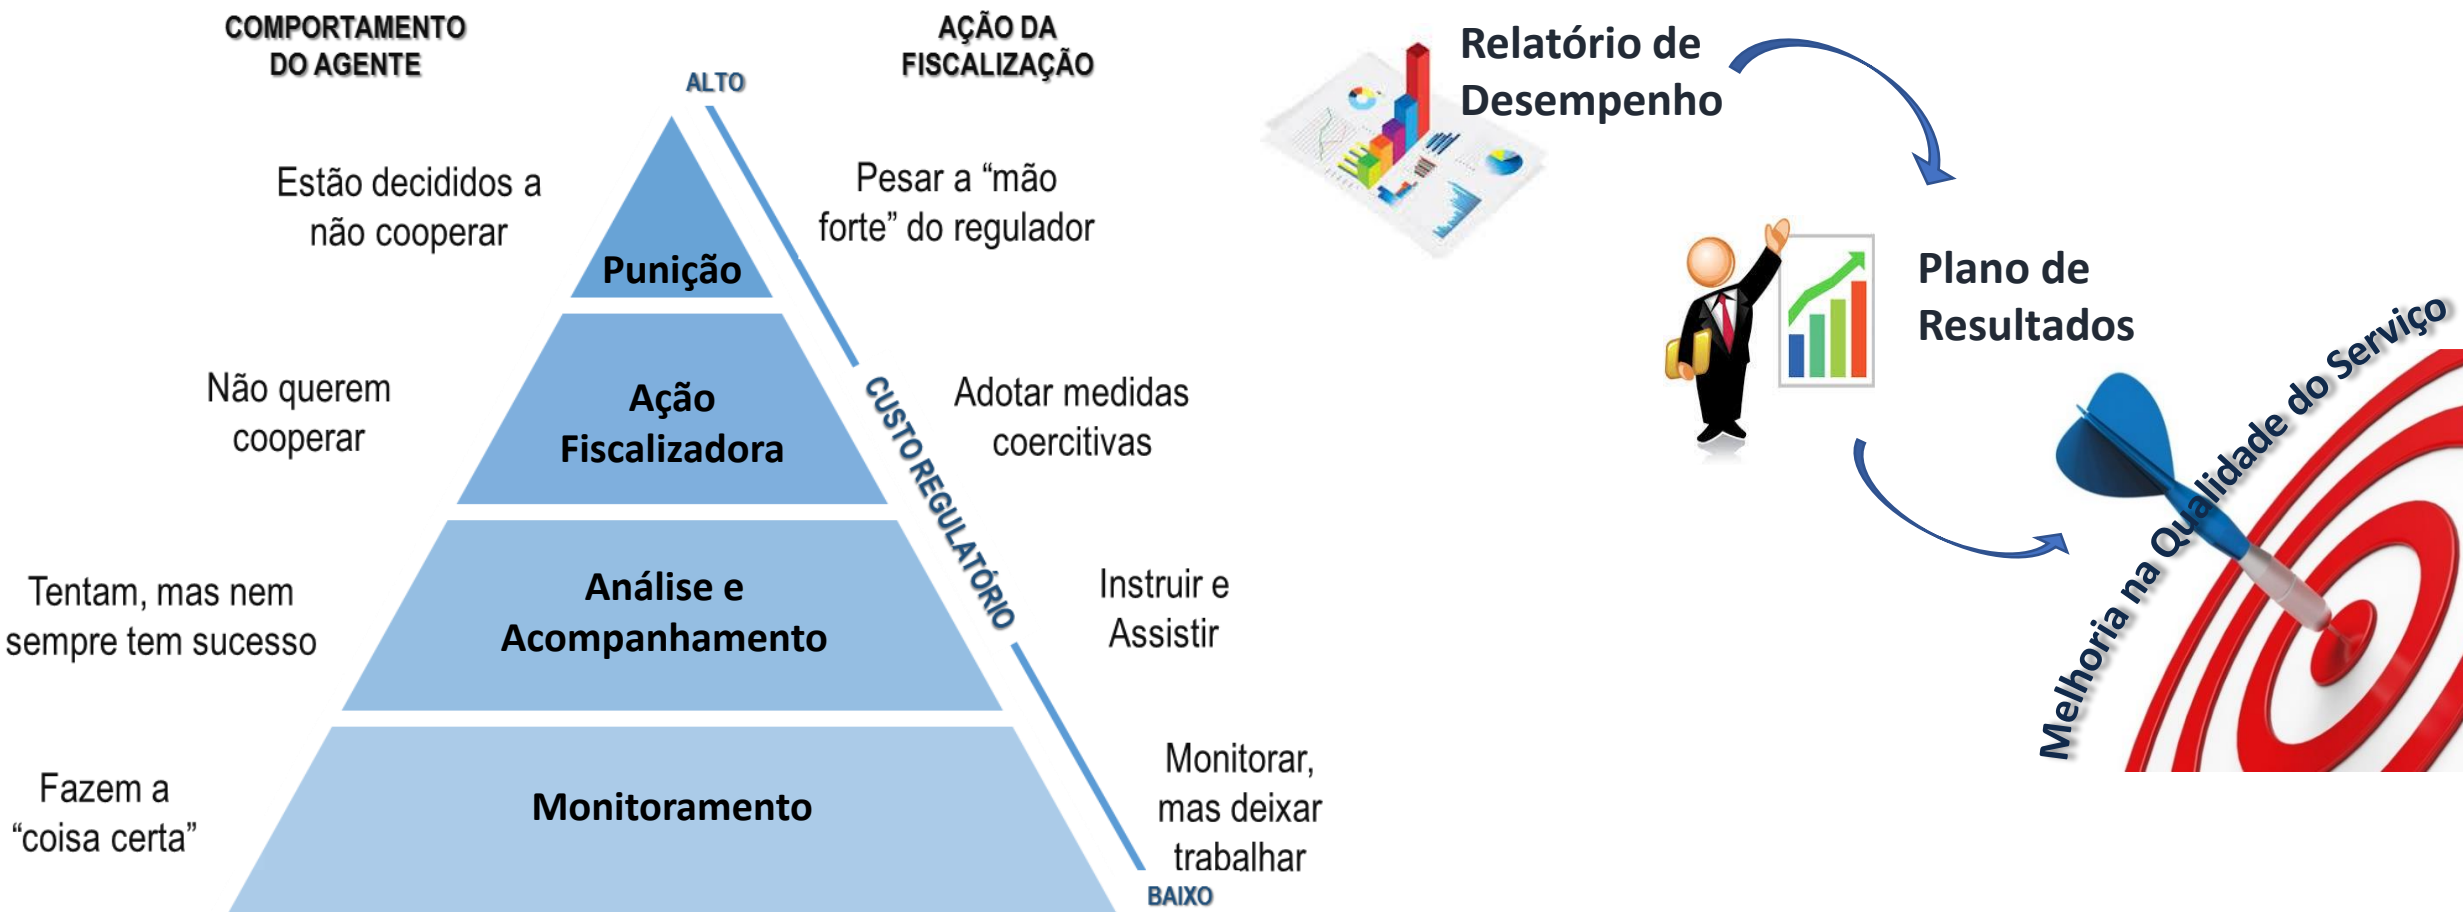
COMPORTAMENTO DO AGENTE

AÇÃO DA FISCALIZAÇÃO

ALTO

Estão decididos a não cooperar

Punição

Pesar a "mão forte" do regulador

Não querem cooperar

Ação Fiscalizadora

CUSTO REGULATÓRIO

Adotar medidas coercitivas

Tentam, mas nem sempre tem sucesso

Análise e Acompanhamento

Instruir e Assistir

Fazem a "coisa certa"

Monitoramento

Monitorar, mas deixar trabalhar

BAIXO

Relatório de Desempenho

Plano de Resultados

Melhoria na Qualidade do Serviço